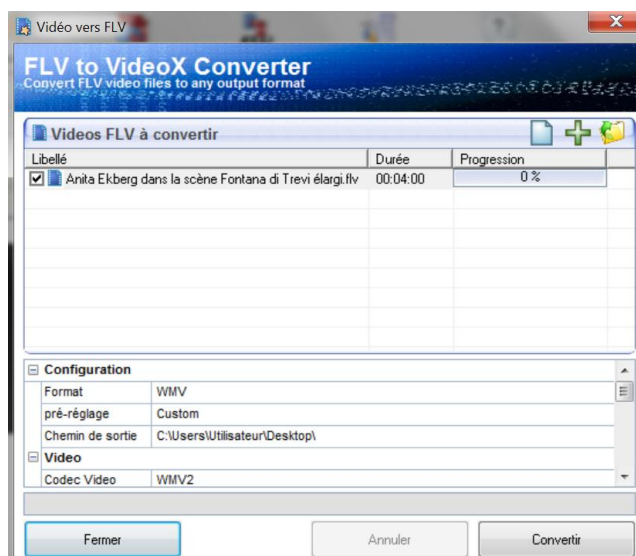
Vidéo vers FLV

FLV to VideoX Converter
Convert FLV video files to any output format

Videos FLV à convertir

| Libellé | Durée | Progression |
|---|---|---|
| Anita Ekberg dans la scène Fontana di Trevi élargi.flv | 00:04:00 | 0 % |

Configuration
| Format | WMV |
|---|---|
| pré-réglage | Custom |
| Chemin de sortie | C:\Users\Utilisateur\Desktop\ |

Video
| Codec Video | WMV2 |
|---|---|

Fermer
Annuler
Convertir